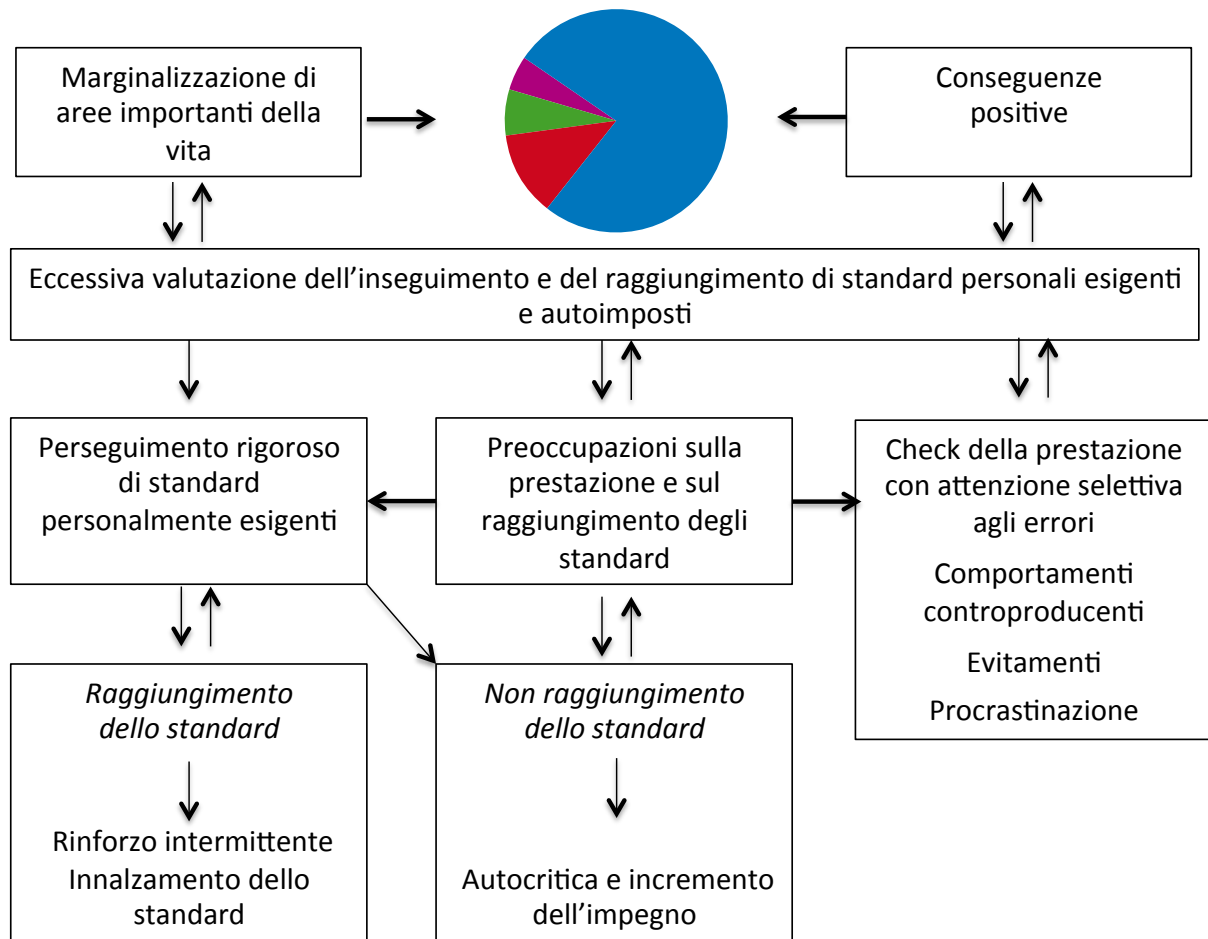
Marginalizzazione di aree importanti della vita

Conseguenze positive

Eccessiva valutazione dell'inseguimento e del raggiungimento di standard personali esigenti e autoimposti

Perseguimento rigoroso di standard personalmente esigenti

Preoccupazioni sulla prestazione e sul raggiungimento degli standard

Check della prestazione con attenzione selettiva agli errori

Comportamenti controproducenti

Evitamenti

Procrastinazione

*Raggiungimento dello standard*

Rinforzo intermittente

Innalzamento dello standard

*Non raggiungimento dello standard*

Autocritica e incremento dell'impegno